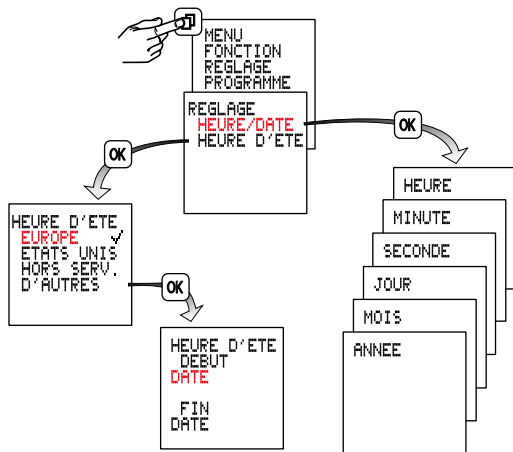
MENU
FONCTION
REGLAGE
PROGRAMME

REGLAGE
HEURE/DATE
HEURE D'ETE

OK

OK

HEURE D'ETE
EUROPE ✓
ETATS UNIS
HORS SERV.
D'AUTRES

OK

HEURE D'ETE
DEBUT
DATE

FIN
DATE

HEURE
MINUTE
SECONDE
JOUR
MOIS
ANNEE